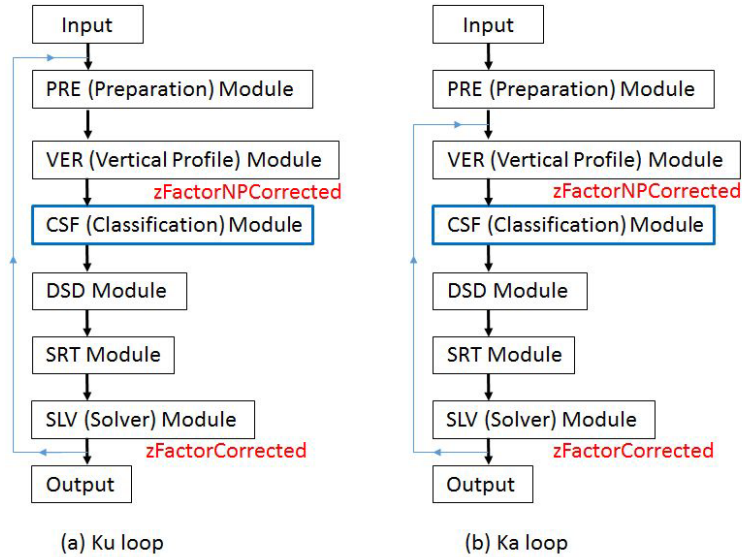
Input

PRE (Preparation) Module

VER (Vertical Profile) Module

zFactorNPCorrected

CSF (Classification) Module

DSD Module

SRT Module

SLV (Solver) Module

zFactorCorrected

Output

(a) Ku loop

Input

PRE (Preparation) Module

VER (Vertical Profile) Module

zFactorNPCorrected

CSF (Classification) Module

DSD Module

SRT Module

SLV (Solver) Module

zFactorCorrected

Output

(b) Ka loop